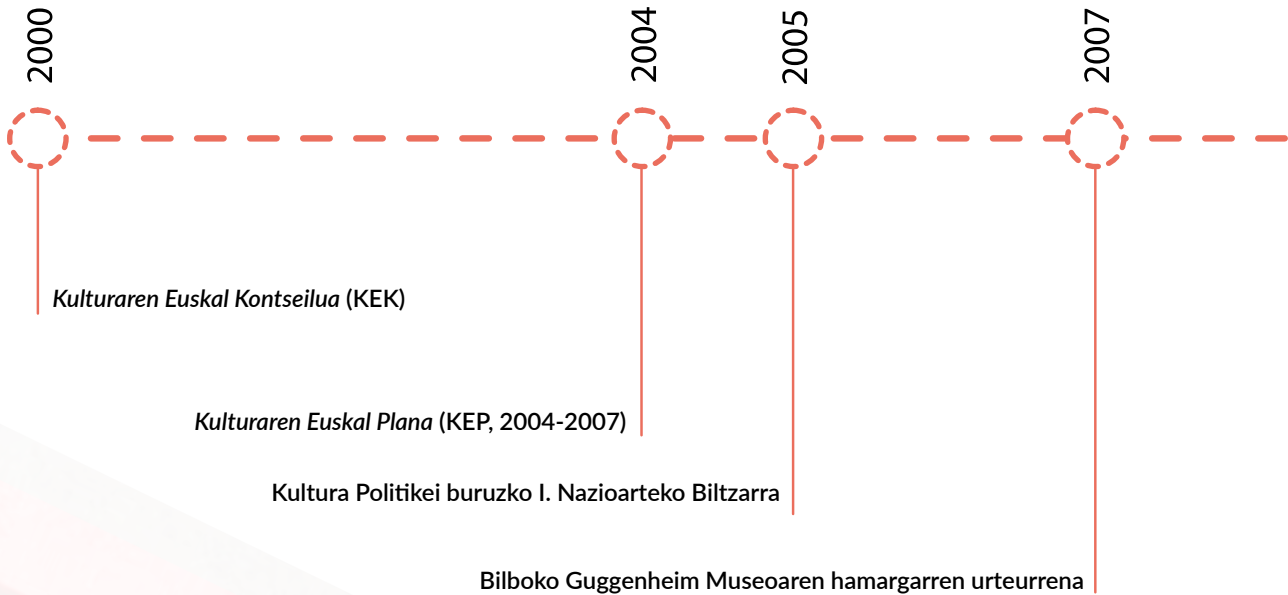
2000

2004

2005

2007

*Kulturaren Euskal Kontseilua* (KEK)

*Kulturaren Euskal Plana* (KEP, 2004-2007)

Kultura Politikei buruzko I. Nazioarteko Biltzarra

Bilboko Guggenheim Museoaren hamargarren urteurrena